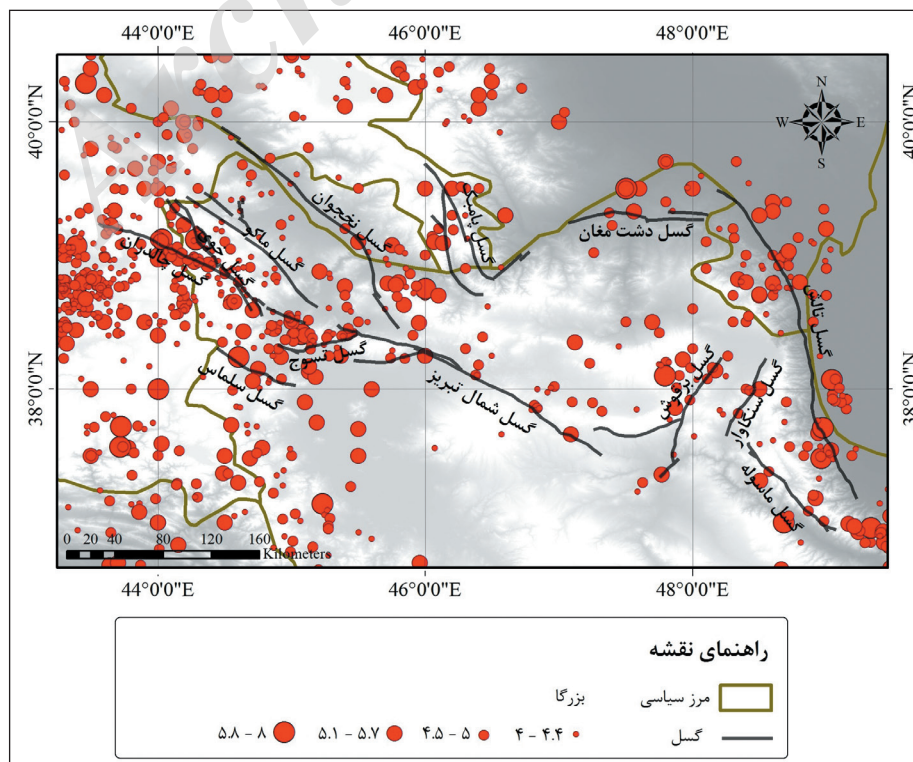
44°0'0"E
46°0'0"E
48°0'0"E
40°0'0"N
38°0'0"N
N
W
E
S
گسل نخجوان
گسل ماکو
گسل خوی
گسل چالدران
گسل پامبک
گسل دشت مغان
گسل تالش
گسل تسوج
گسل سلماس
گسل شمال تبریز
گسل بزقوش
گسل سنگاوار
گسل ماسوله
0 20 40 80 120 160
Kilometers

راهنمای نقشه
مرز سیاسی
گسل
بزرگا
۴ - ۴.۴
۴.۵ - ۵
۵.۱ - ۵.۷
۵.۸ - ۸